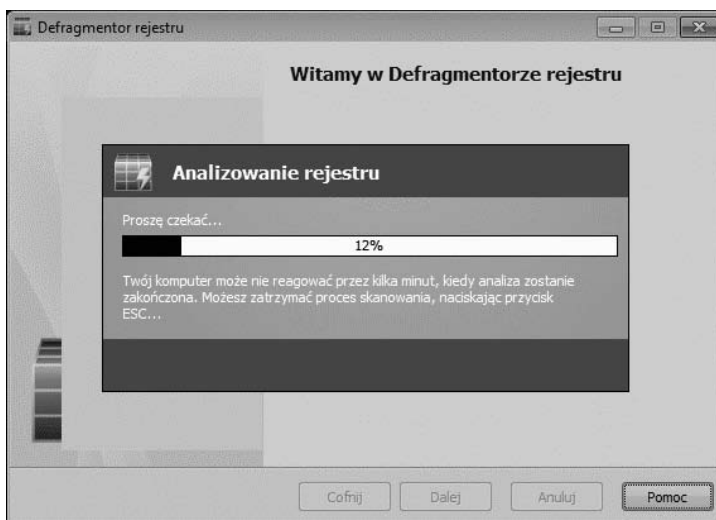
Defragmentor rejestru

Witamy w Defragmentorze rejestru

Analizowanie rejestru

Proszę czekać...

12%

Twój komputer może nie reagować przez kilka minut, kiedy analiza zostanie zakończona. Możesz zatrzymać proces skanowania, naciskając przycisk ESC...

Cofnij Dalej Anuluj Pomoc